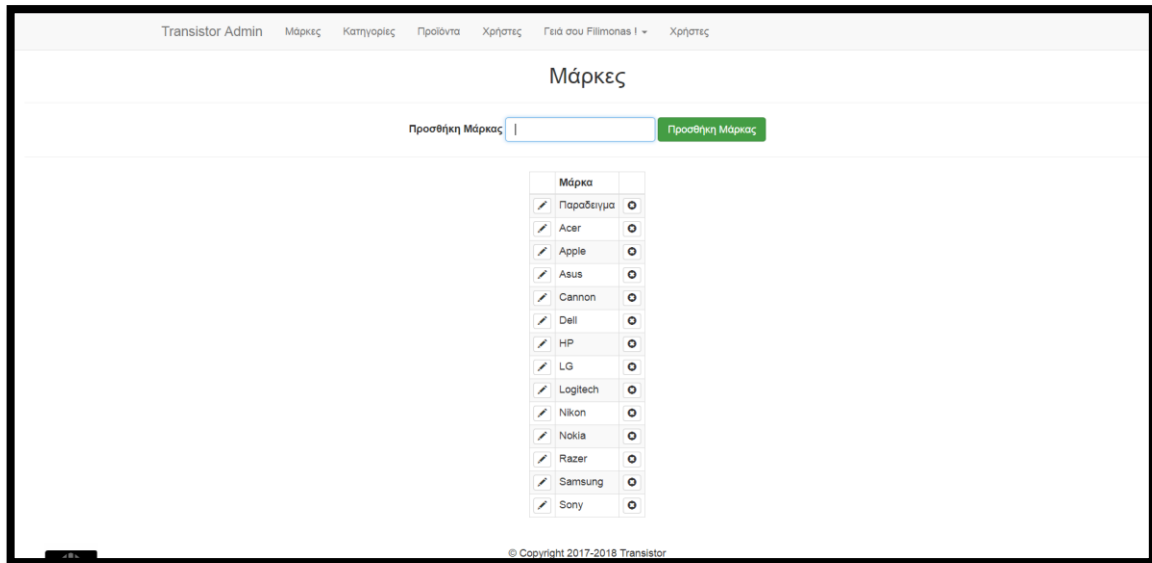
Transistor Admin Μάρκες Κατηγορίες Προϊόντα Χρήστες Γειά σου Filimonas ! ▾ Χρήστες

Μάρκες

Προσθήκη Μάρκας

Προσθήκη Μάρκας

| | Μάρκα | |
|---|---|---|
| | Παραδειγμα | |
| | Acer | |
| | Apple | |
| | Asus | |
| | Cannon | |
| | Dell | |
| | HP | |
| | LG | |
| | Logitech | |
| | Nikon | |
| | Nokia | |
| | Razer | |
| | Samsung | |
| | Sony | |

© Copyright 2017-2018 Transistor